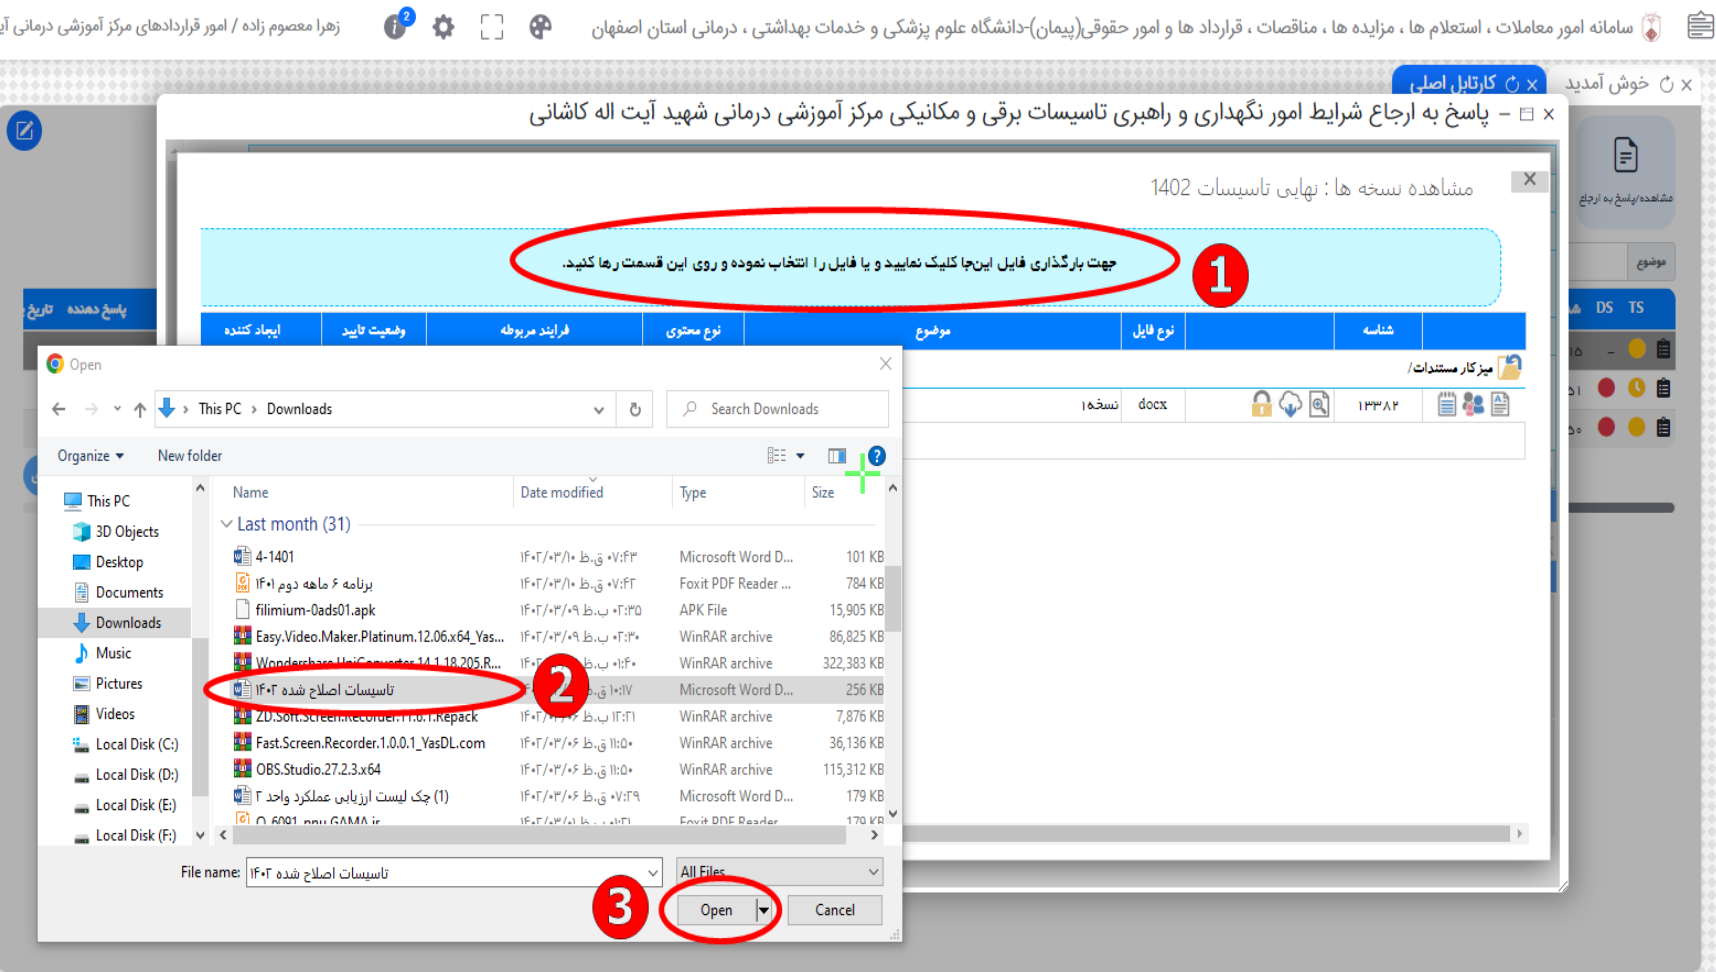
سامانه امور معاملات ، استعلام ها ، مزایده ها ، مناقصات ، قرارداد ها و امور حقوقی(پیمان)-دانشگاه علوم پزشکی و خدمات بهداشتی ، درمانی استان اصفهان

زهرا معصوم زاده / امور قراردادهای مرکز آموزشی درمانی آ

2

خوش آمدید

کارتابل اصلی

پاسخ به ارجاع شرایط امور نگهداری و راهبری تاسیسات برقی و مکانیکی مرکز آموزشی درمانی شهید آیت اله کاشانی

مشاهده نسخه ها : نهایی تاسیسات 1402

مشاهده/پاسخ به ارجاع

جهت بارگذاری فایل اینجا کلیک نمایید و یا فایل را انتخاب نموده و روی این قسمت رها کنید.

1

| ایجاد کننده | وضعیت تایید | فرایند مربوطه | نوع محتوی | موضوع | نوع فایل | | شناسه |
|---|---|---|---|---|---|---|---|
| | | | | | | | میز کار مستندات/ |
| | | | | نسخه۱ | docx | | ۱۳۳۸۲ |

موضوع

تاریخ پاسخ دهنده

DS TS

Open

This PC > Downloads

Search Downloads

Organize ▾ New folder

This PC
3D Objects
Desktop
Documents
Downloads
Music
Pictures
Videos
Local Disk (C:)
Local Disk (D:)
Local Disk (E:)
Local Disk (F:)

| Name | Date modified | Type | Size |
|---|---|---|---|
| Last month (31) | | | |
| 4-1401 | ۱۴۰۲/۰۳/۱۰ ق.ظ ۰۷:۴۳ | Microsoft Word D... | 101 KB |
| برنامه ۶ ماهه دوم ۱۴۰۱ | ۱۴۰۲/۰۳/۱۰ ق.ظ ۰۷:۴۲ | Foxit PDF Reader ... | 784 KB |
| filimium-0ads01.apk | ۱۴۰۲/۰۳/۰۹ ب.ظ ۰۲:۳۵ | APK File | 15,905 KB |
| Easy.Video.Maker.Platinum.12.06.x64_Yas... | ۱۴۰۲/۰۳/۰۹ ب.ظ ۰۲:۳۰ | WinRAR archive | 86,825 KB |
| Wondershare.UniConverter.14.1.18.205.R... | ب.ظ ۰۱:۴۰ | WinRAR archive | 322,383 KB |
| تاسیسات اصلاح شده ۱۴۰۲ | ق.ظ ۱۰:۱۷ | Microsoft Word D... | 256 KB |
| ZD.Soft.Screen.Recorder.11.6.1.Repack | ۱۴۰۲/۰۳/۰۶ ب.ظ ۱۲:۲۱ | WinRAR archive | 7,876 KB |
| Fast.Screen.Recorder.1.0.0.1_YasDL.com | ۱۴۰۲/۰۳/۰۶ ب.ظ ۱۱:۵۰ | WinRAR archive | 36,136 KB |
| OBS.Studio.27.2.3.x64 | ۱۴۰۲/۰۳/۰۶ ب.ظ ۱۱:۵۰ | WinRAR archive | 115,312 KB |
| چک لیست ارزیابی عملکرد واحد ۲ (1) | ۱۴۰۲/۰۳/۰۶ ب.ظ ۰۷:۲۹ | Microsoft Word D... | 179 KB |
| O_6091_nnu.GAMA.ir | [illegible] | Foxit PDF Reader | 179 KB |

2

File name: تاسیسات اصلاح شده ۱۴۰۲

All Files

3

Open

Cancel